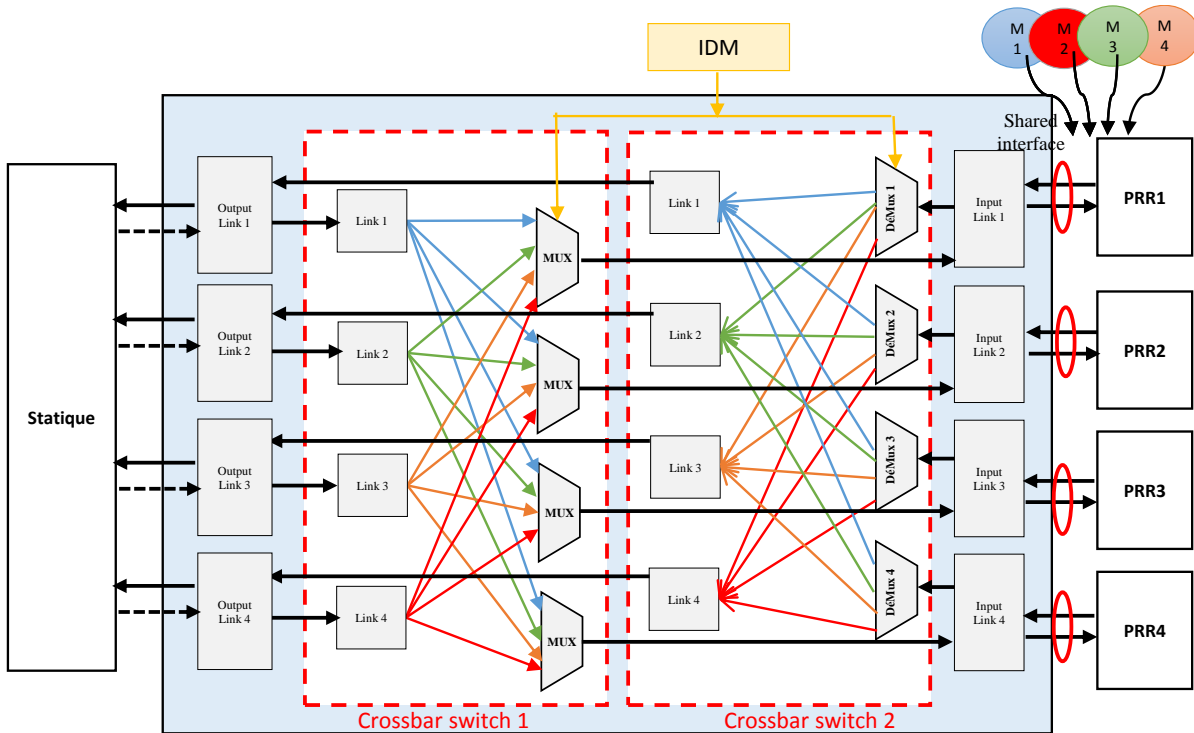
IDM

M 1
M 2
M 3
M 4

Shared interface

Statique

Output Link 1
Output Link 2
Output Link 3
Output Link 4

Link 1
Link 2
Link 3
Link 4

MUX
MUX
MUX
MUX

Link 1
Link 2
Link 3
Link 4

DéMux 1
DéMux 2
DéMux 3
DéMux 4

Input Link 1
Input Link 2
Input Link 3
Input Link 4

PRR1
PRR2
PRR3
PRR4

Crossbar switch 1
Crossbar switch 2